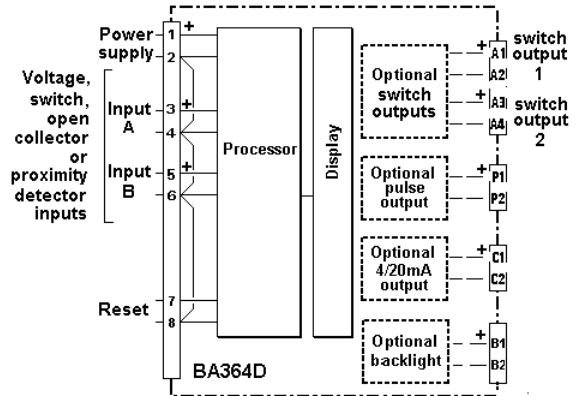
Power supply
1
2
+
Voltage, switch, open collector or proximity detector inputs
Input A
3
4
+
Input B
5
6
+
Reset
7
8
Processor
Display
Optional switch outputs
+
A1
A2
+
A3
A4
switch output 1
switch output 2
Optional pulse output
+
P1
P2
Optional 4/20mA output
+
C1
C2
Optional backlight
+
B1
B2
BA364D